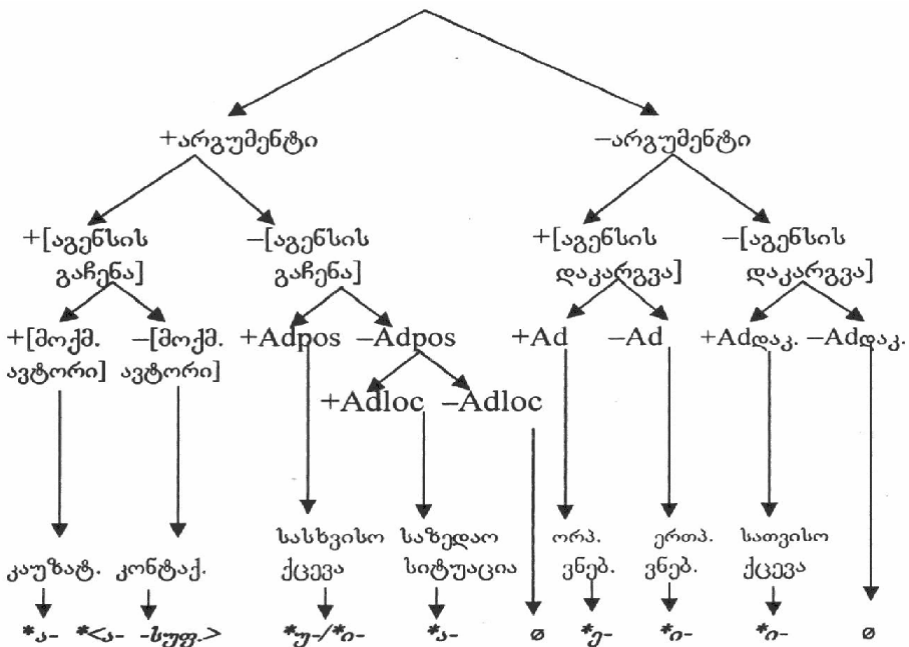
+არგუმენტი

–არგუმენტი

+[აგენსის გაჩენა]

–[აგენსის გაჩენა]

+[აგენსის დაკარგვა]

–[აგენსის დაკარგვა]

+[მოქმ. ავტორი]

–[მოქმ. ავტორი]

+Adpos

–Adpos

+Adloc

–Adloc

+Ad

–Ad

+Adდაკ.

–Adდაკ.

კაუზატ.

კონტაქ.

სასხვისო ქცევა

საზედაო სიტუაცია

ორპ. ვნებ.

ერთპ. ვნებ.

სათვისო ქცევა

*ა-

*<ა- -სუფ.>

*უ-/*ი-

*ა-

ø

*ე-

*ი-

*ი-

ø